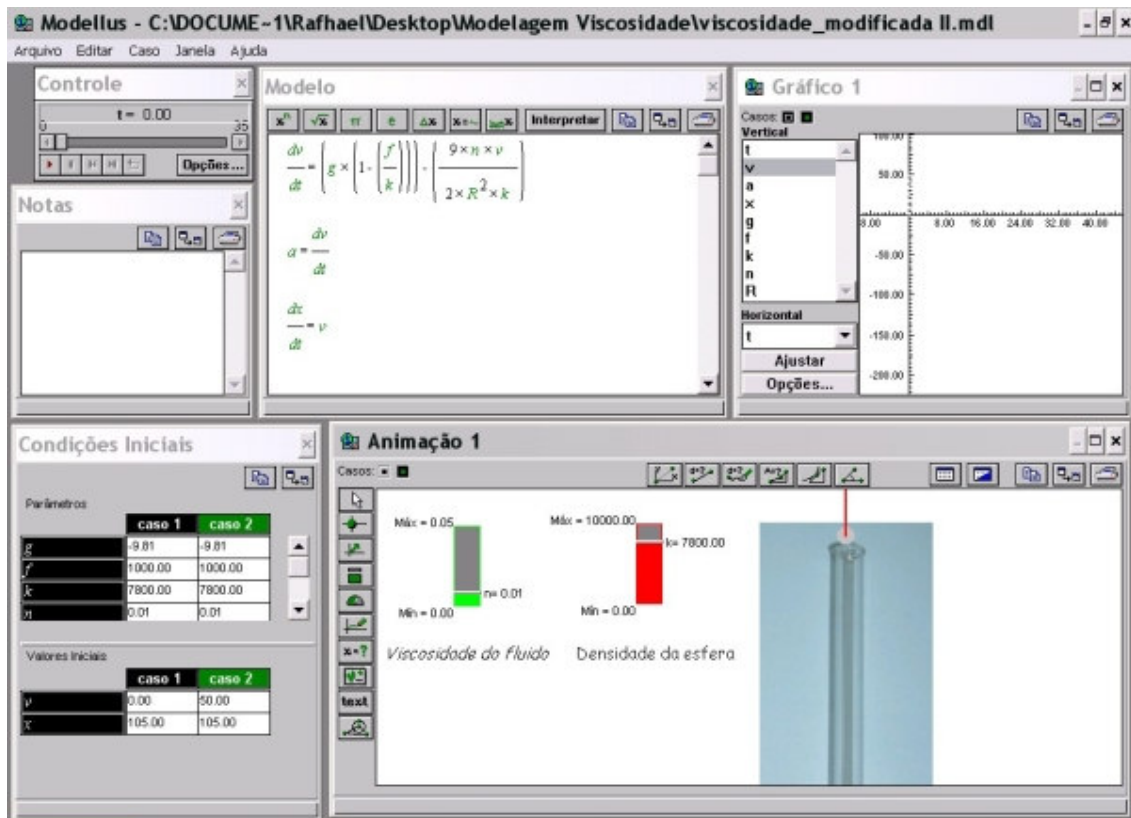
Modellus - C:\DOCUME~1\Rafhael\Desktop\Modelagem Viscosidade\viscosidade_modificada II.mdl

Arquivo Editar Caso Janela Ajuda

Controle

t = 0.00

0 35

Opções...

Notas

Modelo

Interpretar

$\frac{dv}{dt} = \left(g \times \left(1 - \left(\frac{f}{k}\right)\right)\right) - \left(\frac{9 \times \eta \times v}{2 \times R^2 \times k}\right)$

$a = \frac{dv}{dt}$

$\frac{dx}{dt} = v$

Gráfico 1

Casos:
Vertical
t
v
a
x
g
f
k
n
R
Horizontal
t
Ajustar
Opções...

100.00
50.00
8.00 8.00 16.00 24.00 32.00 40.00
-50.00
-100.00
-150.00
-200.00

Condições Iniciais

Parâmetros

| | caso 1 | caso 2 |
|---|---|---|
| g | -9.81 | -9.81 |
| f | 1000.00 | 1000.00 |
| k | 7800.00 | 7800.00 |
| η | 0.01 | 0.01 |

Valores Iniciais

| | caso 1 | caso 2 |
|---|---|---|
| v | 0.00 | 50.00 |
| x | 105.00 | 105.00 |

Animação 1

Casos:

text

Máx = 0.05
n= 0.01
Mín = 0.00

Máx = 10000.00
k= 7800.00
Mín = 0.00

Viscosidade do fluido

Densidade da esfera